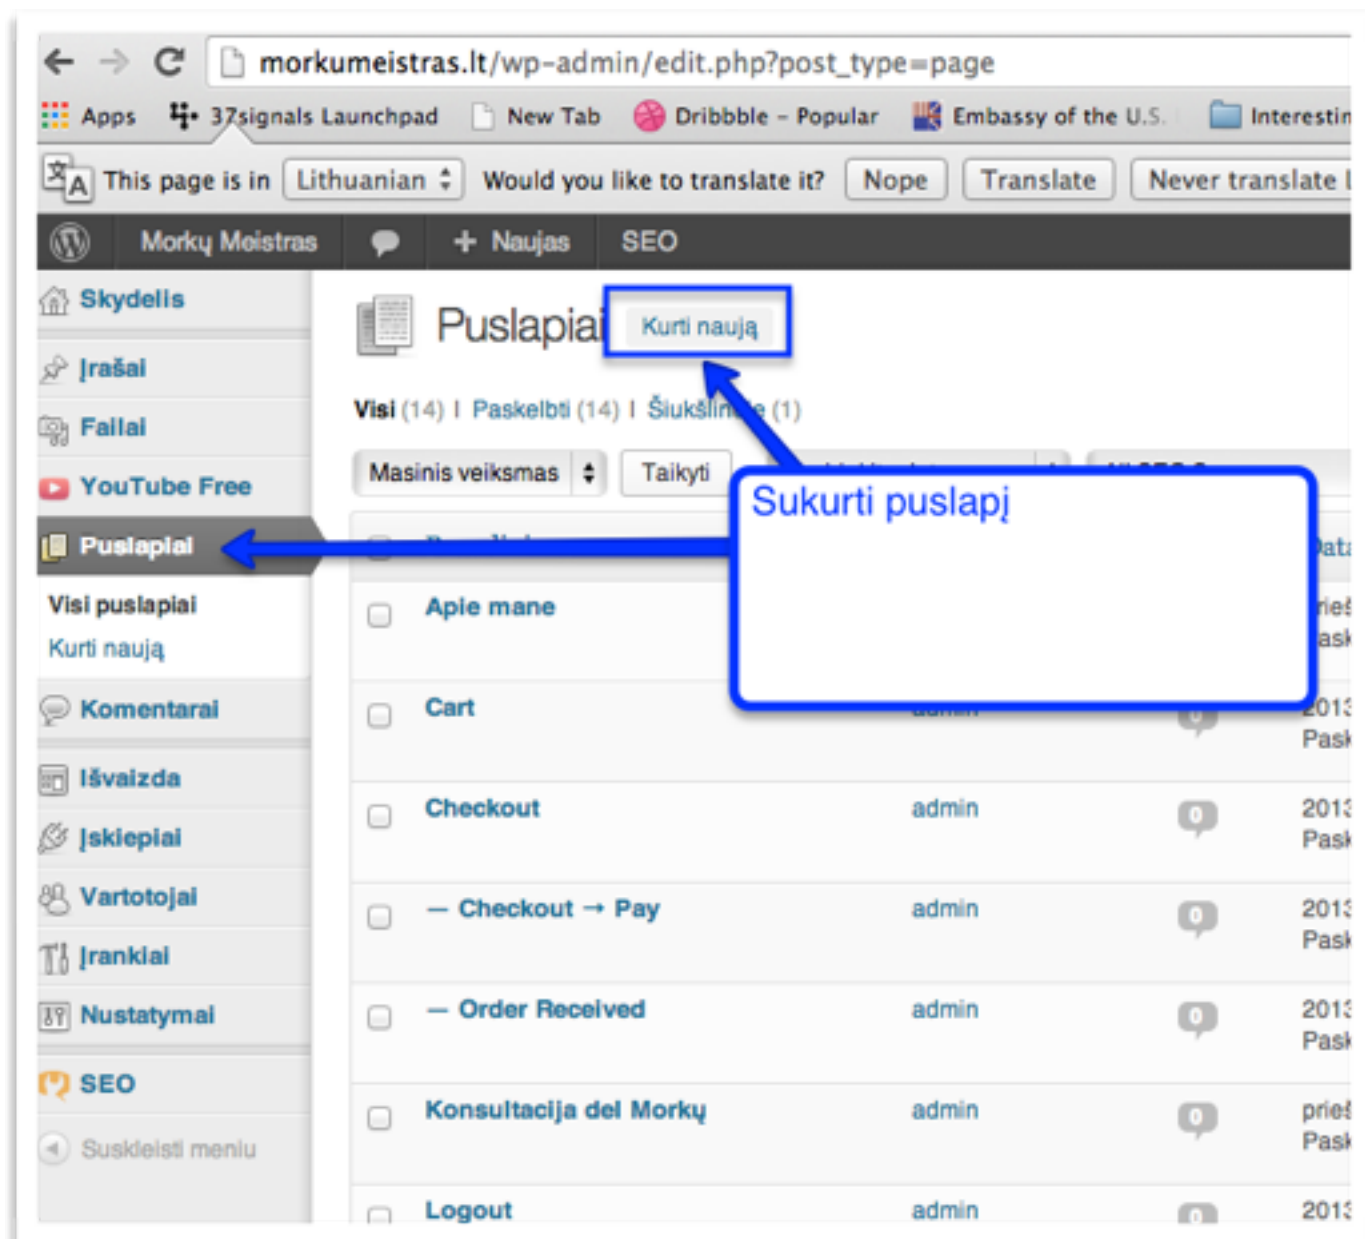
morkumeistras.lt/wp-admin/edit.php?post_type=page

Apps 37signals Launchpad New Tab Dribbble - Popular Embassy of the U.S. Interestin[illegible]

This page is in Lithuanian Would you like to translate it? Nope Translate Never translate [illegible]

Morkų Meistras + Naujas SEO

Skydelis
Įrašai
Failai
YouTube Free
Puslapiai
Visi puslapiai
Kurti naują
Komentarai
Išvaizda
Įskiepiai
Vartotojai
Įrankiai
Nustatymai
SEO
Suskleisti meniu

Puslapiai Kurti naują

Visi (14) | Paskelbti (14) | Šiukšl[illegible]e (1)

Masinis veiksmas Taikyti

Sukurti puslapį

| | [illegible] | | | Data |
|---|---|---|---|---|
| | Apie mane | | | prieš Pask |
| | Cart | | 0 | 2013 Pask |
| | Checkout | admin | 0 | 2013 Pask |
| | — Checkout → Pay | admin | 0 | 2013 Pask |
| | — Order Received | admin | 0 | 2013 Pask |
| | Konsultacija del Morkų | admin | 0 | prieš Pask |
| | Logout | admin | 0 | 2013 |